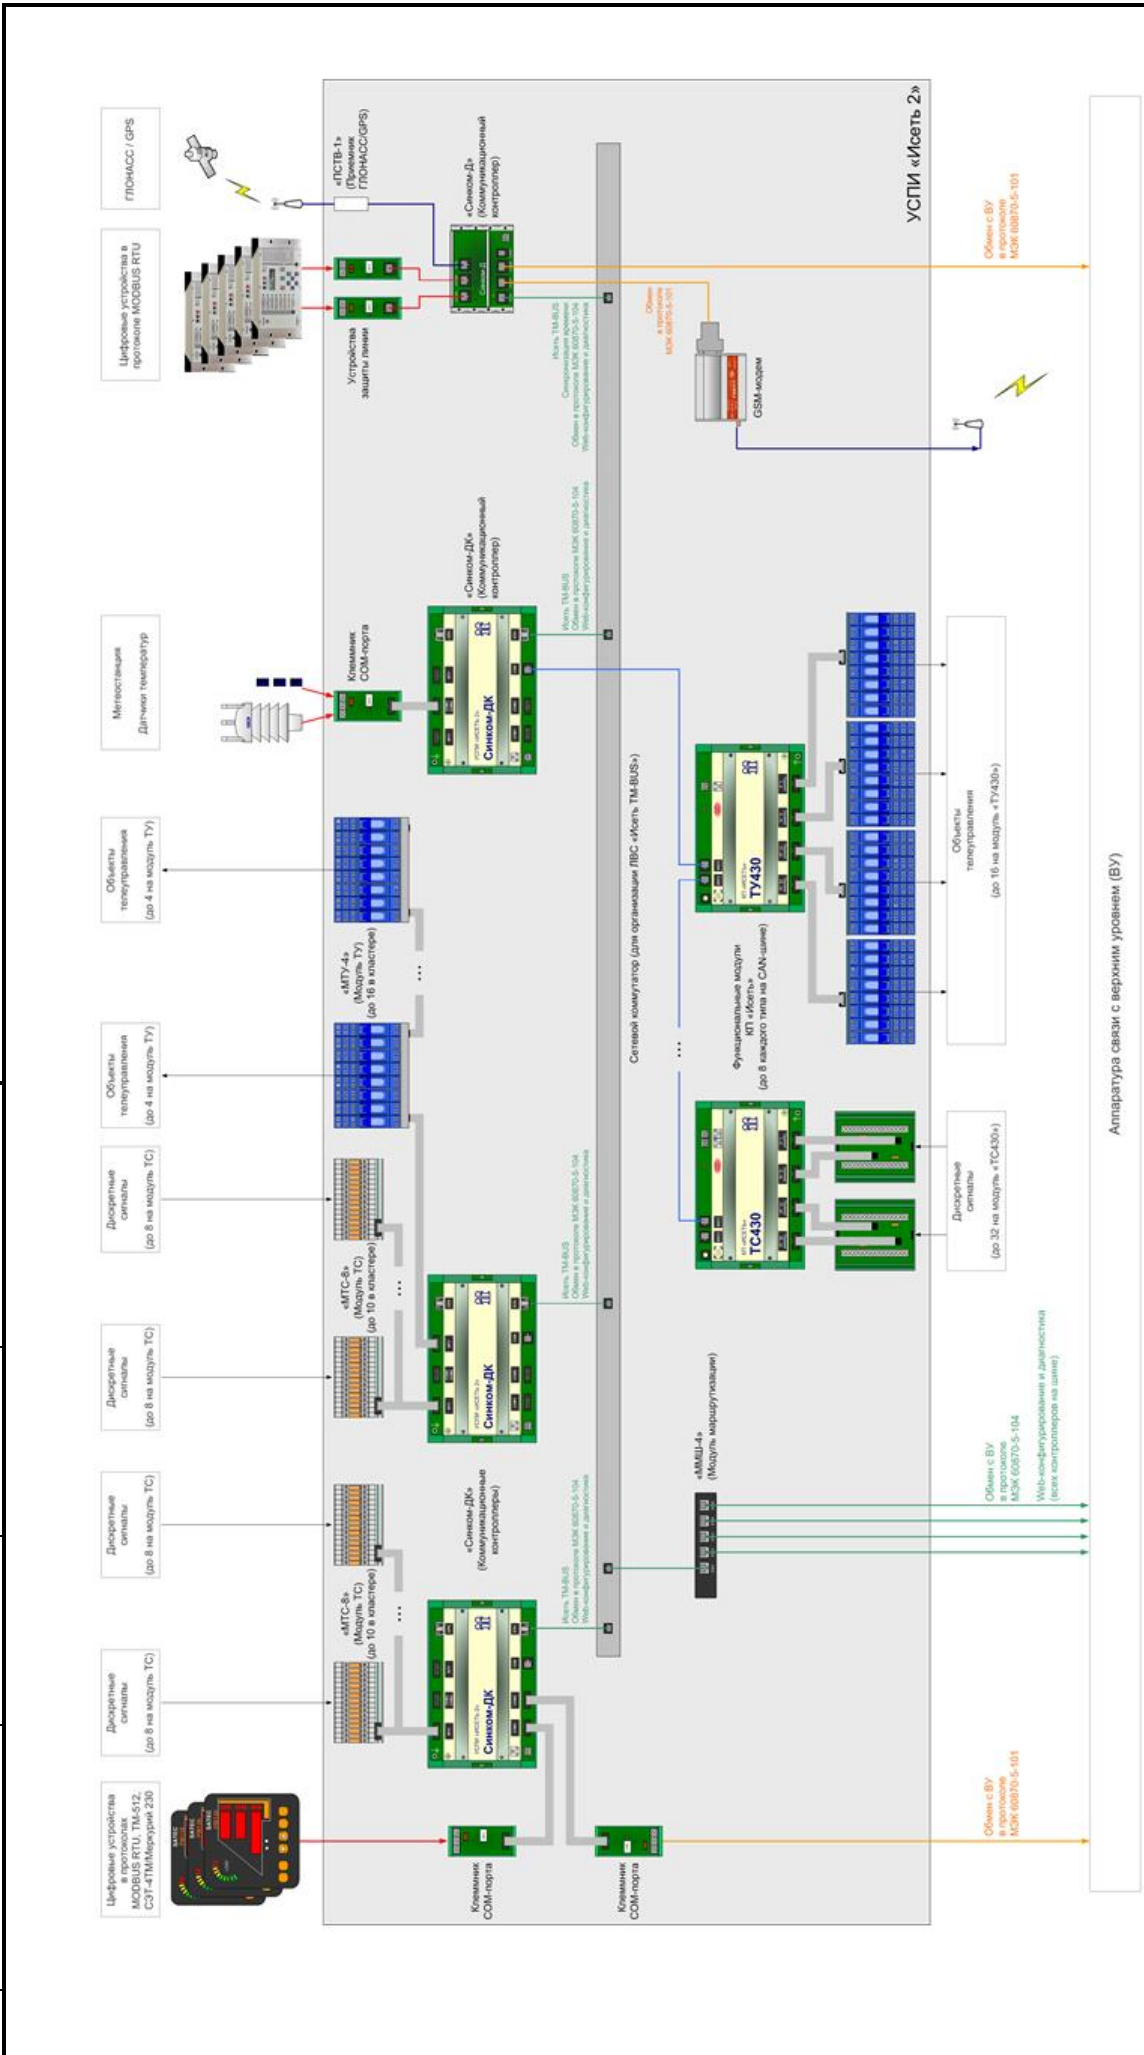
УСПИ «Исеть 2»

ГЛОНАСС / GPS

«ПСТВ-1» (Приемник ГЛОНАСС/GPS)

«Синком-Д» (Коммуникационный контроллер)

Цифровые устройства в протоколе MODBUS RTU

Устройства защиты линии

Исеть TM-BUS
Синхронизация времени
Обмен в протоколе МЭК 60870-5-104
Web-конфигурирование и диагностика

Обмен в протоколе МЭК 60870-5-101

GSM-модем

Обмен с ВУ в протоколе МЭК 60870-5-101

Метеостанция
Датчики температур

Клеммник COM-порта

«Синком-ДК» (Коммуникационный контроллер)

Исеть TM-BUS
Обмен в протоколе МЭК 60870-5-104
Web-конфигурирование и диагностика

Синком-ДК

Объекты телеуправления (до 4 на модуль ТУ)

«МТУ-4» (Модуль ТУ) (до 16 в кластере)

Объекты телеуправления (до 4 на модуль ТУ)

Сетевой коммутатор (для организации ЛВС «Исеть TM-BUS»)

ТУ430

Объекты телеуправления (до 16 на модуль «ТУ430»)

Функциональные модули КП «Исеть» (до 8 каждого типа на CAN-шине)

ТС430

Дискретные сигналы (до 32 на модуль «ТС430»)

Дискретные сигналы (до 8 на модуль ТС)

«МТС-8» (Модуль ТС) (до 10 в кластере)

Дискретные сигналы (до 8 на модуль ТС)

Исеть TM-BUS
Обмен в протоколе МЭК 60870-5-104
Web-конфигурирование и диагностика

Синком-ДК

«ММШ-4» (Модуль маршрутизации)

Обмен с ВУ в протоколе МЭК 60870-5-104
Web-конфигурирование и диагностика (всех контроллеров на шине)

Дискретные сигналы (до 8 на модуль ТС)

«Синком-ДК» (Коммуникационные контроллеры)

«МТС-8» (Модуль ТС) (до 10 в кластере)

Исеть TM-BUS
Обмен в протоколе МЭК 60870-5-104
Web-конфигурирование и диагностика

Синком-ДК

Дискретные сигналы (до 8 на модуль ТС)

Цифровые устройства в протоколах MODBUS RTU, TM-512, СЭТ-4ТМ/Меркурий 230

Клеммник COM-порта

Клеммник COM-порта

Обмен с ВУ в протоколе МЭК 60870-5-101

Аппаратура связи с верхним уровнем (ВУ)